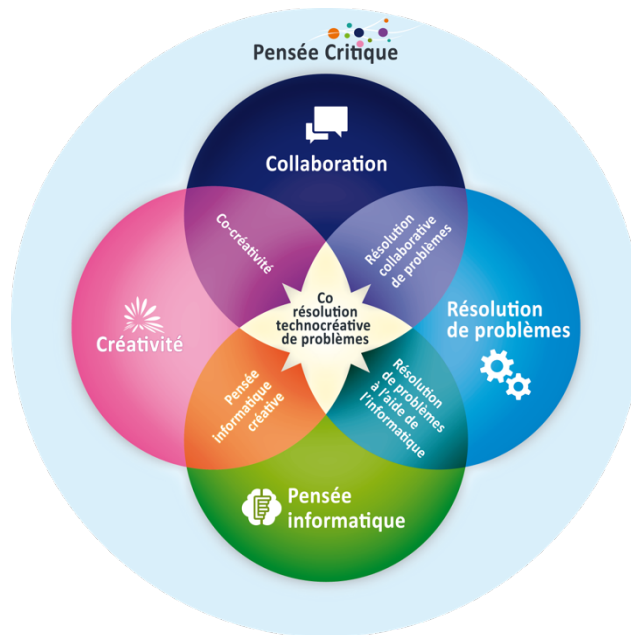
Pensée Critique

Collaboration

Co-créativité

Résolution collaborative de problèmes

Créativité

Co résolution technocréative de problèmes

Résolution de problèmes

Pensée informatique créative

Résolution de problèmes à l'aide de l'informatique

Pensée informatique